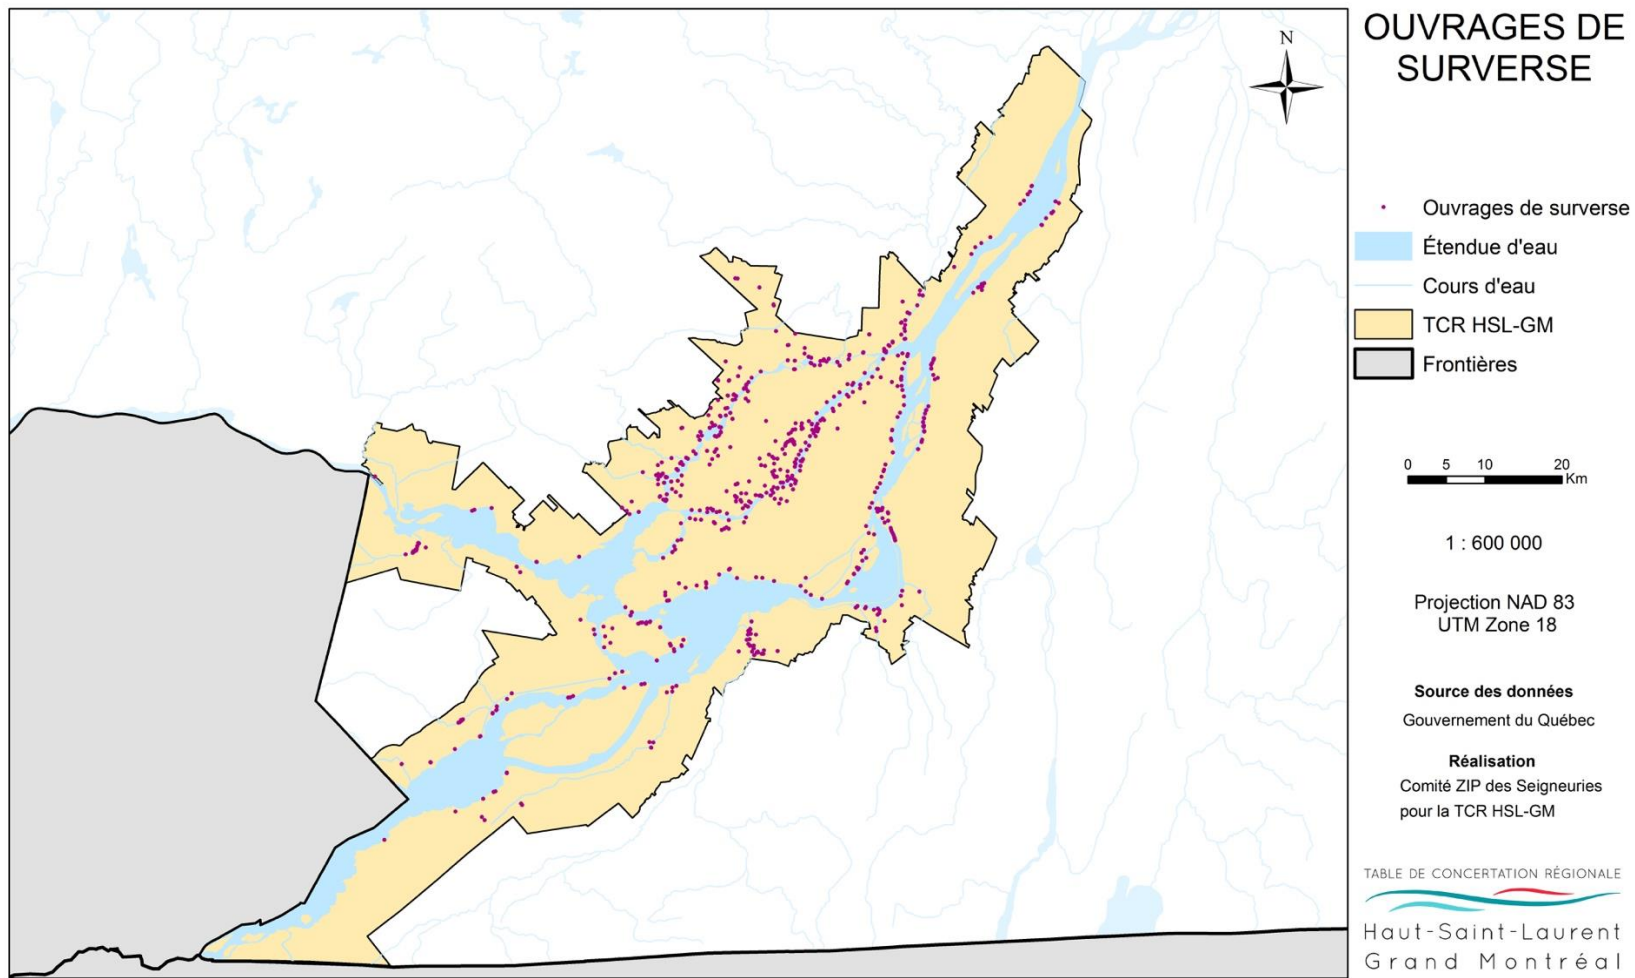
N

OUVRAGES DE SURVERSE

Ouvrages de surverse
Étendue d'eau
Cours d'eau
TCR HSL-GM
Frontières

0 5 10 20 Km

1 : 600 000

Projection NAD 83
UTM Zone 18

Source des données
Gouvernement du Québec

Réalisation
Comité ZIP des Seigneuries pour la TCR HSL-GM

TABLE DE CONCERTATION RÉGIONALE
Haut-Saint-Laurent
Grand Montréal